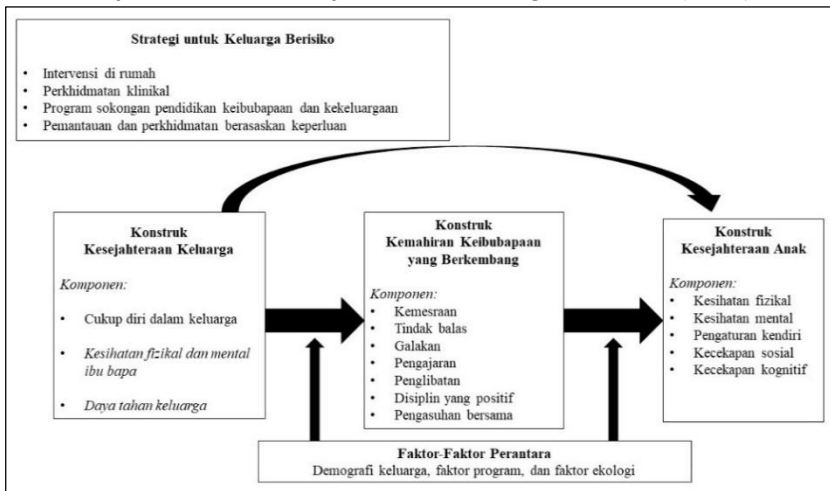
Strategi untuk Keluarga Berisiko

- Intervensi di rumah
- Perkhidmatan klinikal
- Program sokongan pendidikan keibubapaan dan kekeluargaan
- Pemantauan dan perkhidmatan berasaskan keperluan

Konstruk
Kesejahteraan Keluarga

*Komponen:*

- Cukup diri dalam keluarga
- *Kesihatan fizikal dan mental ibu bapa*
- *Daya tahan keluarga*

Konstruk
Kemahiran Keibubapaan yang Berkembang

*Komponen:*

- Kemesraan
- Tindak balas
- Galakan
- Pengajaran
- Penglibatan
- Disiplin yang positif
- Pengasuhan bersama

Konstruk
Kesejahteraan Anak

*Komponen:*

- Kesihatan fizikal
- Kesihatan mental
- Pengaturan kendiri
- Kecekapan sosial
- Kecekapan kognitif

Faktor-Faktor Perantara
Demografi keluarga, faktor program, dan faktor ekologi